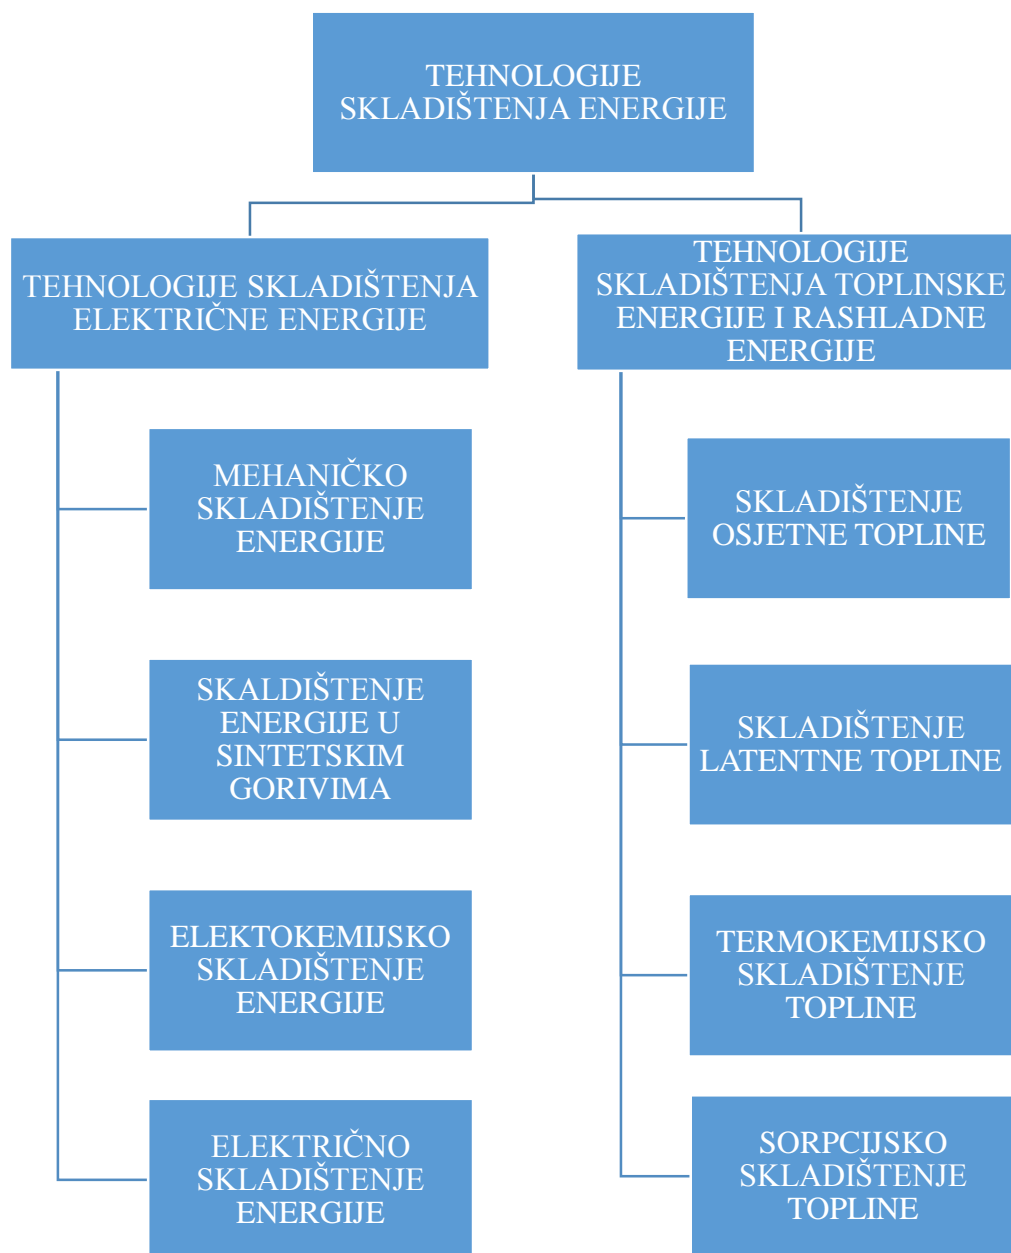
TEHNOLOGIJE SKLADIŠTENJA ENERGIJE

TEHNOLOGIJE SKLADIŠTENJA ELEKTRIČNE ENERGIJE

MEHANIČKO SKLADIŠTENJE ENERGIJE

SKALDIŠTENJE ENERGIJE U SINTETSKIM GORIVIMA

ELEKTOKEMIJSKO SKLADIŠTENJE ENERGIJE

ELEKTRIČNO SKLADIŠTENJE ENERGIJE

TEHNOLOGIJE SKLADIŠTENJA TOPLINSKE ENERGIJE I RASHLADNE ENERGIJE

SKLADIŠTENJE OSJETNE TOPLINE

SKLADIŠTENJE LATENTNE TOPLINE

TERMOKEMIJSKO SKLADIŠTENJE TOPLINE

SORPCIJSKO SKLADIŠTENJE TOPLINE